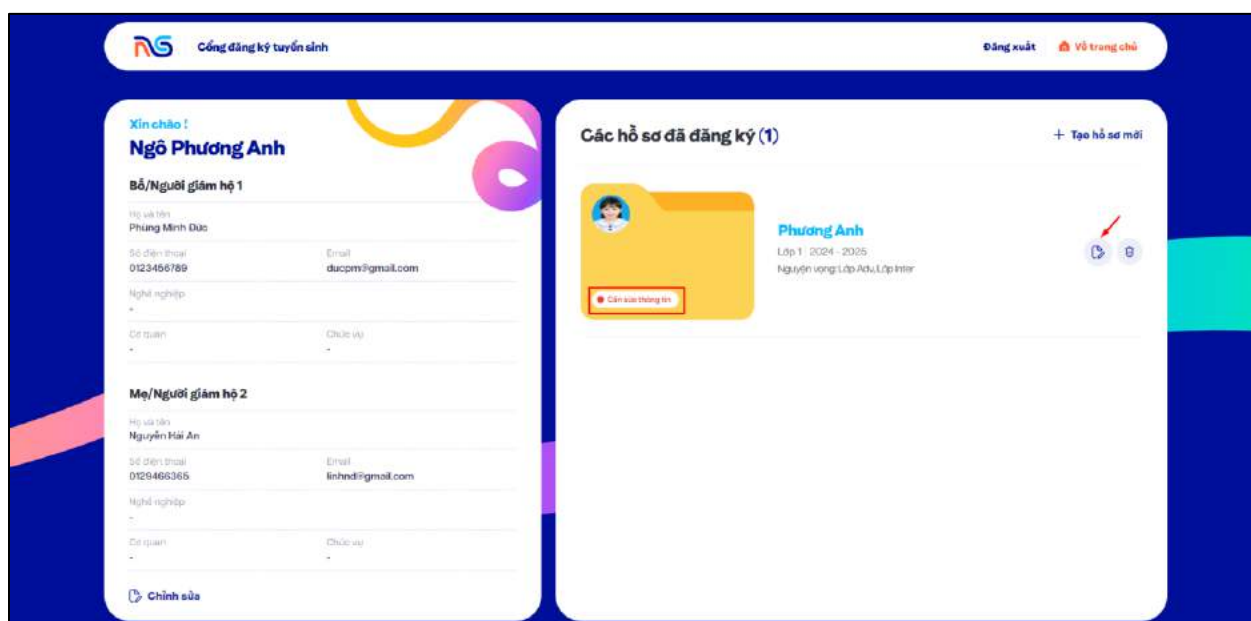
Cổng đăng ký tuyển sinh

Đăng xuất

Về trang chủ

Xin chào !

Ngô Phương Anh

Bố/Người giám hộ 1

Họ và tên
Phùng Minh Đức

Số điện thoại
0123456789

Email
ducpm@gmail.com

Nghề nghiệp
-

Cơ quan
-

Chức vụ
-

Mẹ/Người giám hộ 2

Họ và tên
Nguyễn Hải An

Số điện thoại
0129466365

Email
linhnd@gmail.com

Nghề nghiệp
-

Cơ quan
-

Chức vụ
-

Chỉnh sửa

Các hồ sơ đã đăng ký (1)

+ Tạo hồ sơ mới

Cần sửa thông tin

Phương Anh

Lớp 1 2024 - 2025

Nguyện vọng: Lớp Adv, Lớp Inter